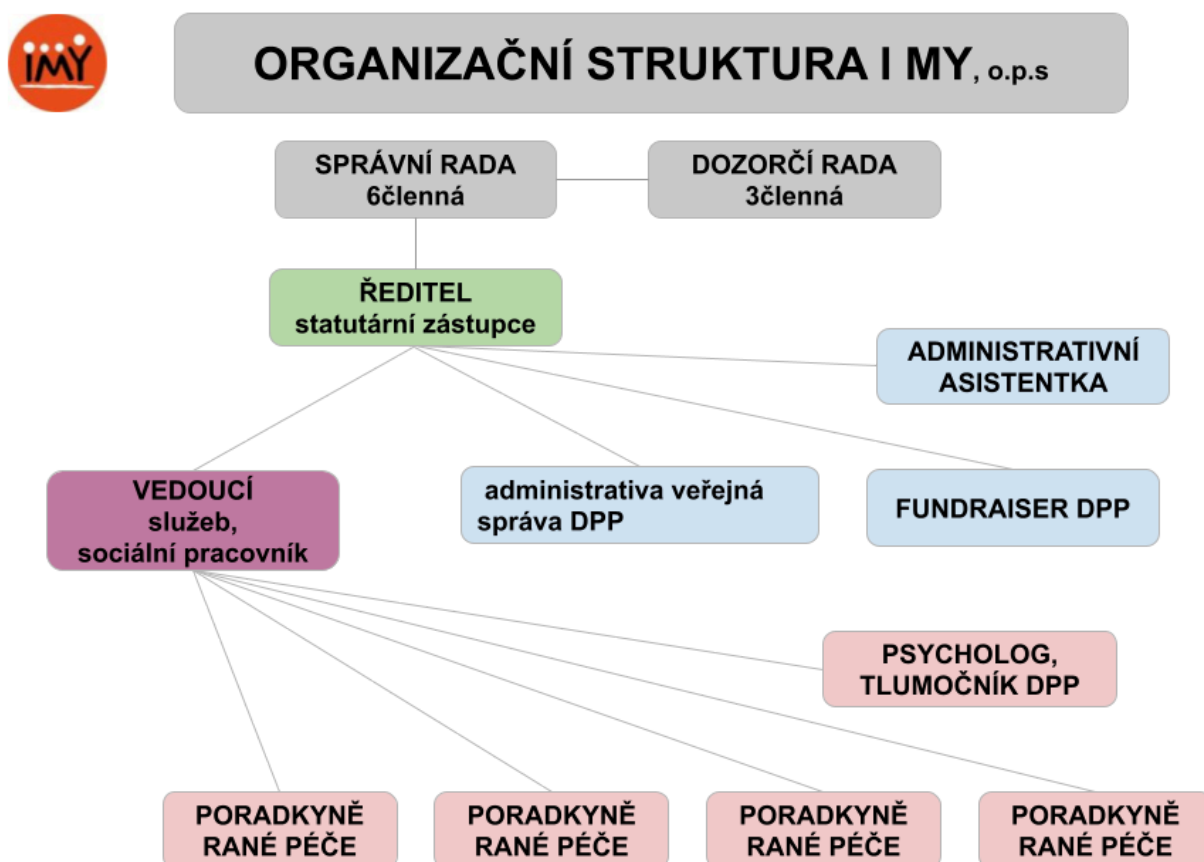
IMY

ORGANIZAČNÍ STRUKTURA I MY, o.p.s

SPRÁVNÍ RADA
6členná

DOZORČÍ RADA
3členná

ŘEDITEL
statutární zástupce

ADMINISTRATIVNÍ ASISTENTKA

VEDOUCÍ
služeb,
sociální pracovník

administrativa veřejná správa DPP

FUNDRAISER DPP

PSYCHOLOG,
TLUMOČNÍK DPP

PORADKYNĚ
RANÉ PÉČE

PORADKYNĚ
RANÉ PÉČE

PORADKYNĚ
RANÉ PÉČE

PORADKYNĚ
RANÉ PÉČE